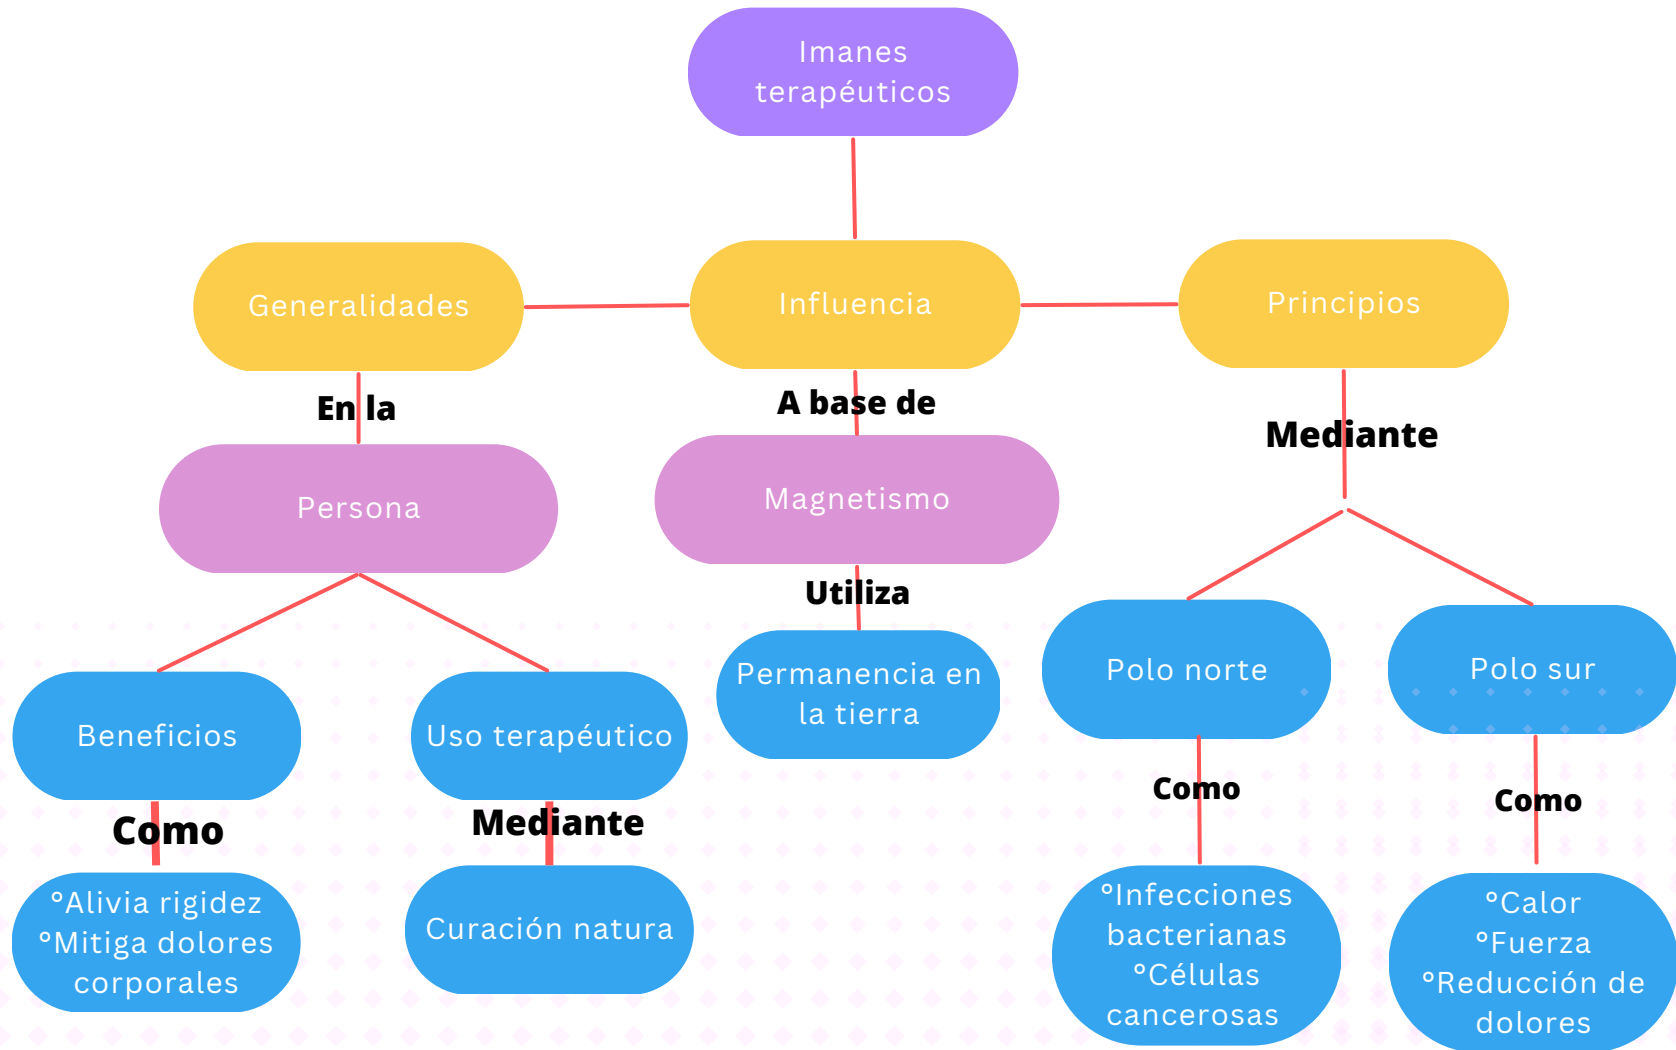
Imanes terapéuticos

Generalidades

Influencia

Principios

En la

A base de

Mediante

Persona

Magnetismo

Utiliza

Beneficios

Uso terapéutico

Permanencia en la tierra

Polo norte

Polo sur

Como

Mediante

Como

Como

°Alivia rigidez
°Mitiga dolores corporales

Curación natura

°Infecciones bacterianas
°Células cancerosas

°Calor
°Fuerza
°Reducción de dolores